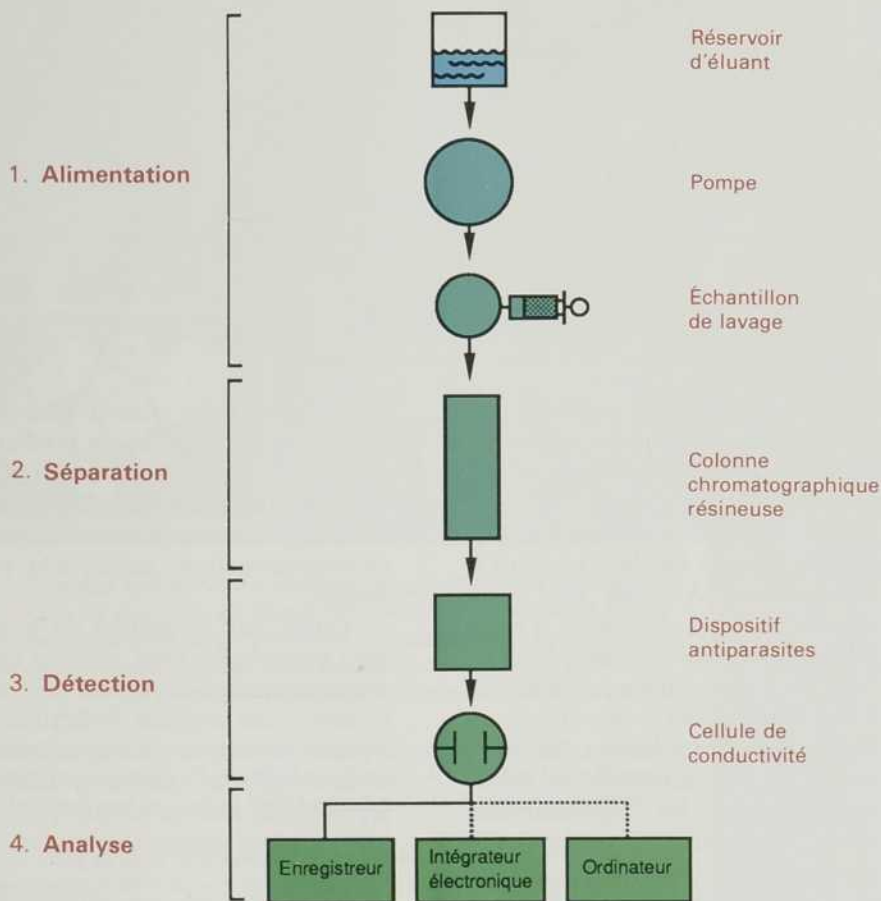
1. Alimentation

Réservoir d'éluant

Pompe

Échantillon de lavage

2. Séparation

Colonne chromatographique résineuse

3. Détection

Dispositif antiparasites

Cellule de conductivité

4. Analyse

Enregistreur

Intégrateur électronique

Ordinateur